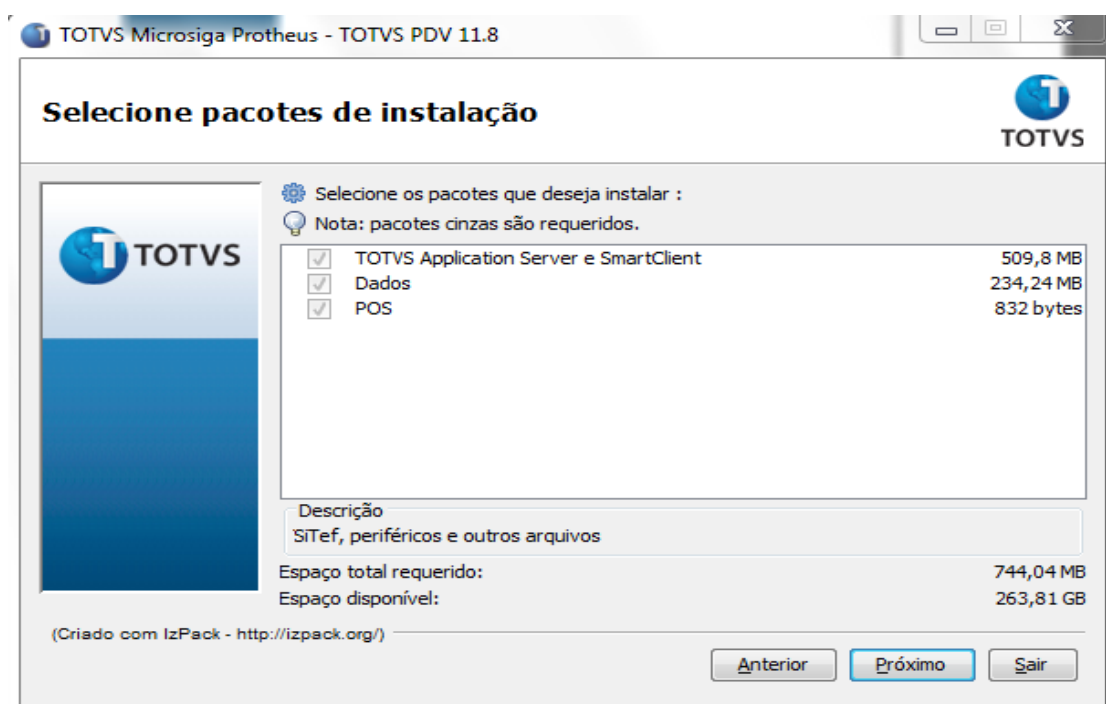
TOTVS Microsiga Protheus - TOTVS PDV 11.8

Selecione pacotes de instalação

TOTVS

TOTVS

Selecione os pacotes que deseja instalar :
Nota: pacotes cinzas são requeridos.

| | | |
|---|---|---|
| ✓ | TOTVS Application Server e SmartClient | 509,8 MB |
| ✓ | Dados | 234,24 MB |
| ✓ | POS | 832 bytes |

Descrição
SiTef, periféricos e outros arquivos

Espaço total requerido: 744,04 MB
Espaço disponível: 263,81 GB

(Criado com IzPack - http://izpack.org/)

Anterior Próximo Sair